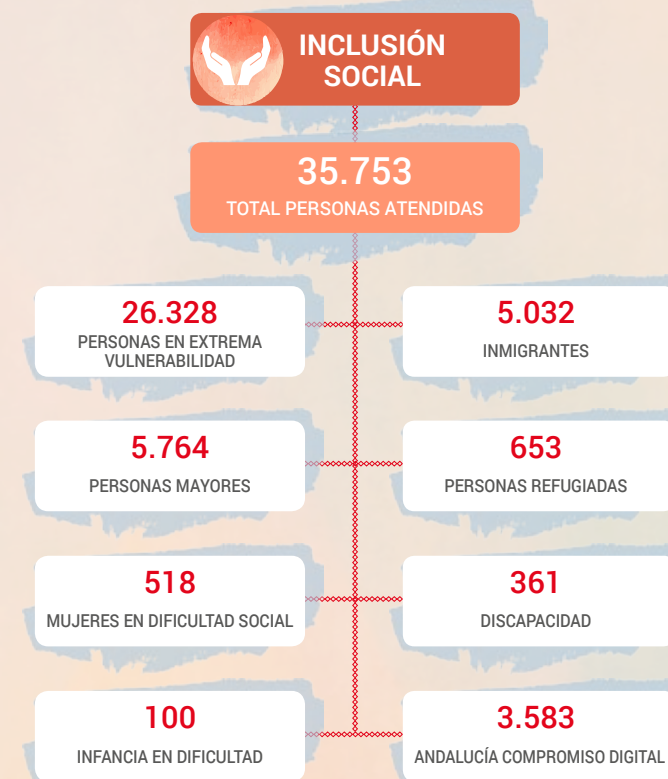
INCLUSIÓN SOCIAL

35.753
TOTAL PERSONAS ATENDIDAS

26.328
PERSONAS EN EXTREMA VULNERABILIDAD

5.032
INMIGRANTES

5.764
PERSONAS MAYORES

653
PERSONAS REFUGIADAS

518
MUJERES EN DIFICULTAD SOCIAL

361
DISCAPACIDAD

100
INFANCIA EN DIFICULTAD

3.583
ANDALUCÍA COMPROMISO DIGITAL